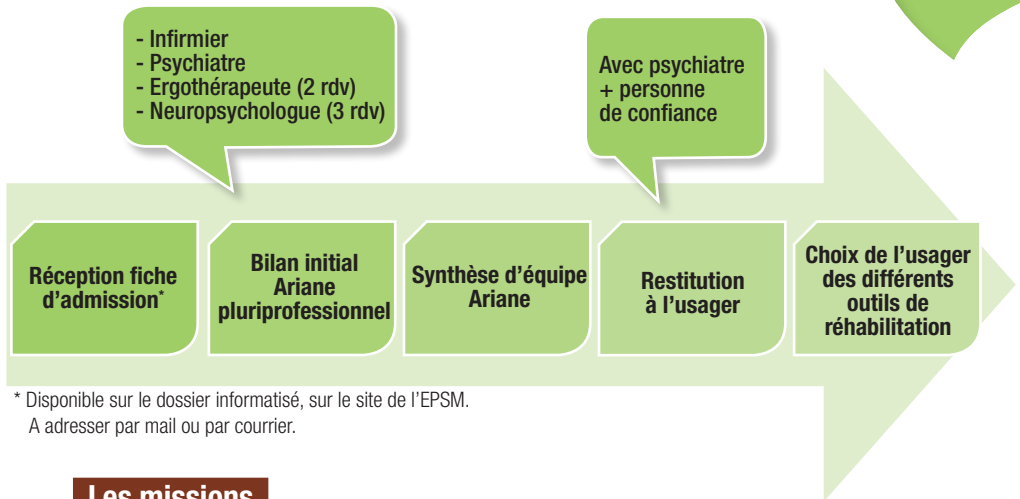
- Infirmier
- Psychiatre
- Ergothérapeute (2 rdv)
- Neuropsychologue (3 rdv)

Avec psychiatre + personne de confiance

Réception fiche d'admission*

Bilan initial Ariane pluriprofessionnel

Synthèse d'équipe Ariane

Restitution à l'usager

Choix de l'usager des différents outils de réhabilitation

* Disponible sur le dossier informatisé, sur le site de l'EPSM.
A adresser par mail ou par courrier.

Les missions